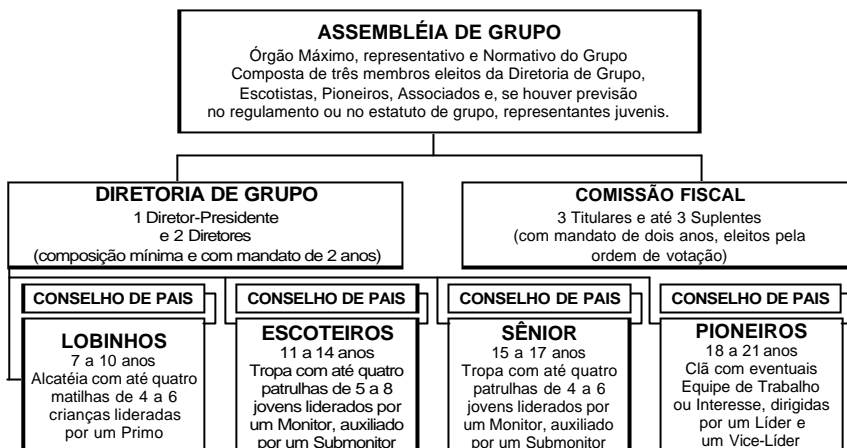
ASSEMBLÉIA DE GRUPO
Órgão Máximo, representativo e Normativo do Grupo
Composta de três membros eleitos da Diretoria de Grupo, Escotistas, Pioneiros, Associados e, se houver previsão no regulamento ou no estatuto de grupo, representantes juvenis.

DIRETORIA DE GRUPO
1 Diretor-Presidente
e 2 Diretores
(composição mínima e com mandato de 2 anos)

COMISSÃO FISCAL
3 Titulares e até 3 Suplentes
(com mandato de dois anos, eleitos pela ordem de votação)

CONSELHO DE PAIS

LOBINHOS
7 a 10 anos
Alcatéia com até quatro matilhas de 4 a 6 crianças lideradas por um Primo

CONSELHO DE PAIS

ESCOTEIROS
11 a 14 anos
Tropa com até quatro patrulhas de 5 a 8 jovens liderados por um Monitor, auxiliado por um Submonitor

CONSELHO DE PAIS

SÊNIOR
15 a 17 anos
Tropa com até quatro patrulhas de 4 a 6 jovens liderados por um Monitor, auxiliado por um Submonitor

CONSELHO DE PAIS

PIONEIROS
18 a 21 anos
Clã com eventuais Equipe de Trabalho ou Interesse, dirigidas por um Líder e um Vice-Líder